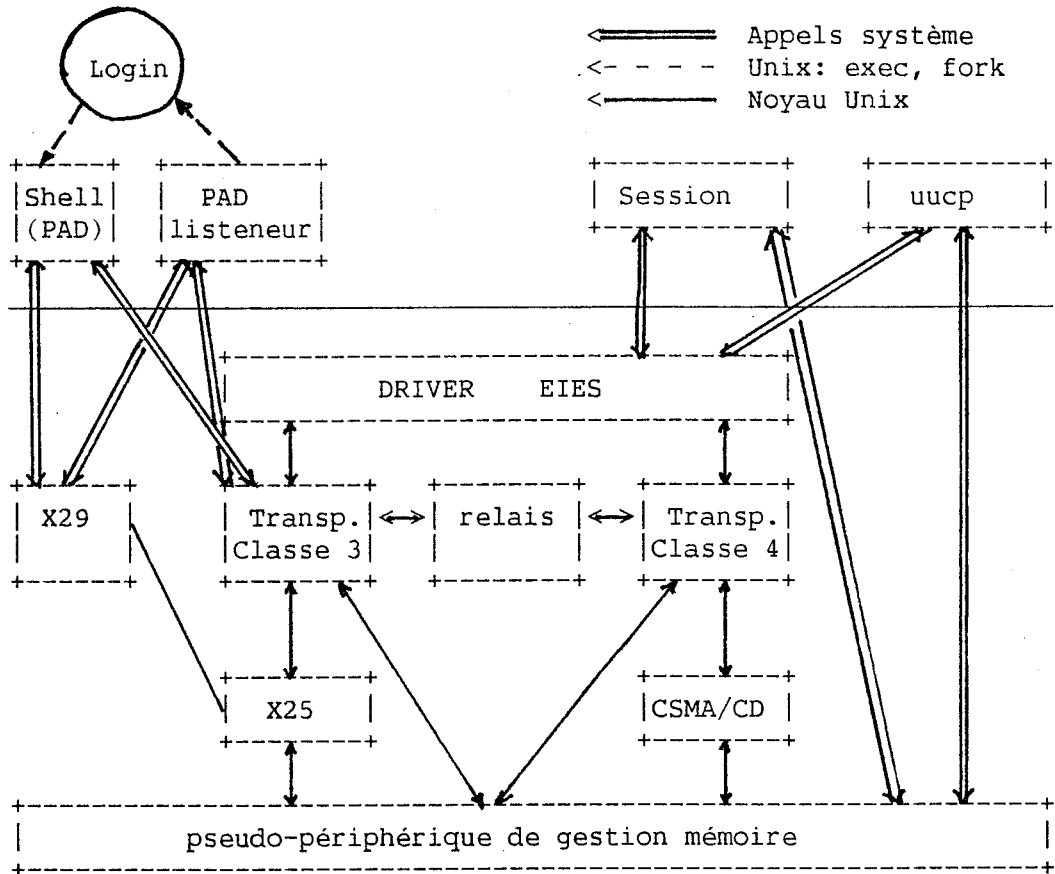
Login

Appels système
Unix: exec, fork
Noyau Unix

Shell (PAD)

PAD listeneur

Session

uucp

DRIVER EIES

X29

Transp. Classe 3

relais

Transp. Classe 4

X25

CSMA/CD

pseudo-périphérique de gestion mémoire